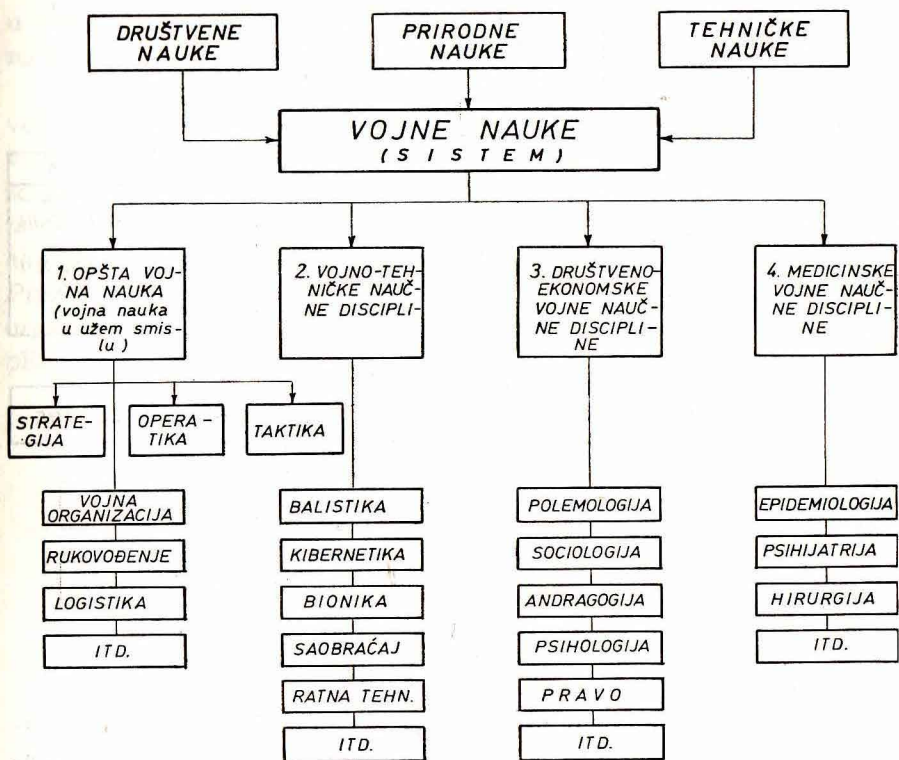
DRUŠTVENE NAUKE

PRIRODNE NAUKE

TEHNIČKE NAUKE

VOJNE NAUKE
(SISTEM)

1. OPŠTA VOJNA NAUKA (vojna nauka u užem smislu)

2. VOJNO-TEHNIČKE NAUČNE DISCIPLI-

3. DRUŠTVENO-EKONOMSKE VOJNE NAUČNE DISCIPLINE

4. MEDICINSKE VOJNE NAUČNE DISCIPLINE

STRATEGIJA

OPERATIKA

TAKTIKA

VOJNA ORGANIZACIJA

RUKOVOĐENJE

LOGISTIKA

ITD.

BALISTIKA

KIBERNETIKA

BIONIKA

SAOBRAĆAJ

RATNA TEHN.

ITD.

POLEMOLOGIJA

SOCIOLOGIJA

ANDRAGOGIJA

PSIHOLOGIJA

PRAVO

ITD.

EPIDEMIOLOGIJA

PSIHIJATRIJA

HIRURGIJA

ITD.